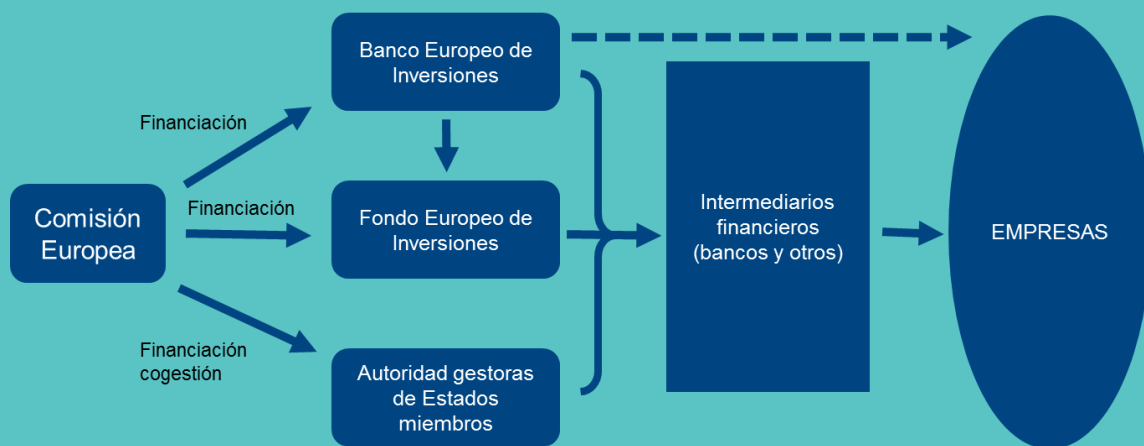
Comisión Europea

Financiación

Financiación

Financiación cogestión

Banco Europeo de Inversiones

Fondo Europeo de Inversiones

Autoridad gestoras de Estados miembros

Intermediarios financieros (bancos y otros)

EMPRESAS